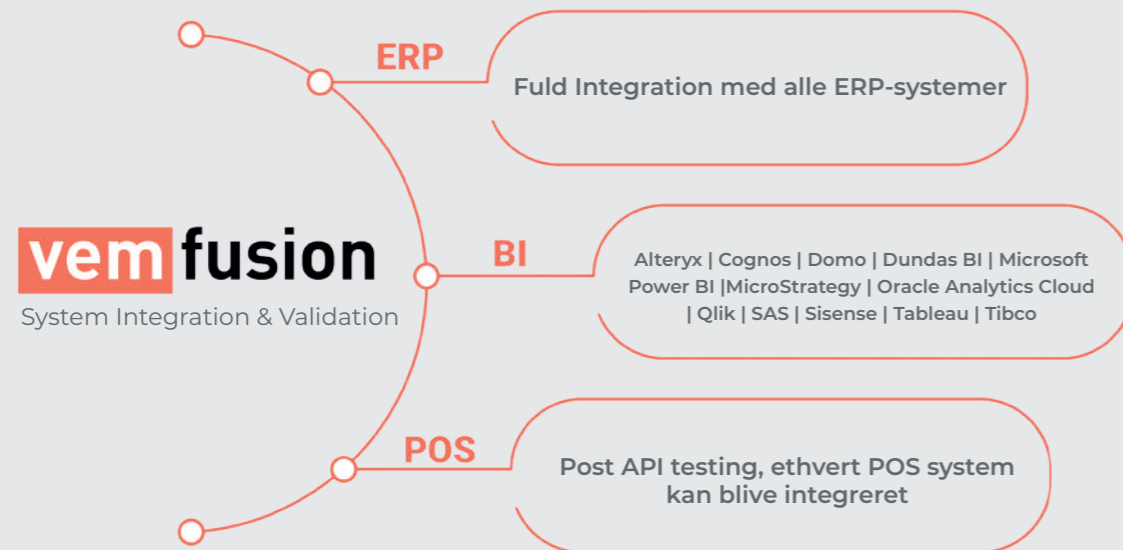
vemfusion
System Integration & Validation

ERP

Fuld Integration med alle ERP-systemer

BI

Alteryx | Cognos | Domo | Dundas BI | Microsoft Power BI |MicroStrategy | Oracle Analytics Cloud | Qlik | SAS | Sisense | Tableau | Tibco

POS

Post API testing, ethvert POS system kan blive integreret